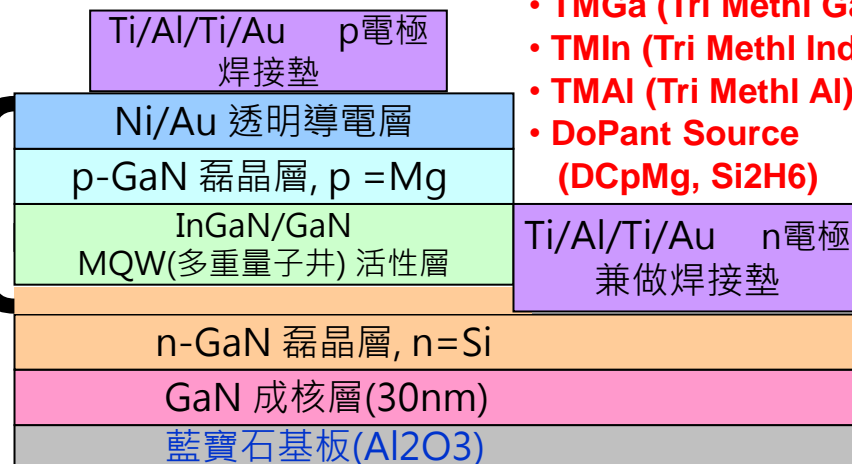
Ti/Al/Ti/Au p電極 焊接墊

• TMGa (Tri Methl G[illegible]
• TMIn (Tri Methl Ind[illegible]
• TMAl (Tri Methl Al)
• DoPant Source (DCpMg, Si2H6)

Ni/Au 透明導電層

p-GaN 磊晶層, p =Mg

InGaN/GaN MQW(多重量子井) 活性層

Ti/Al/Ti/Au n電極 兼做焊接墊

n-GaN 磊晶層, n=Si

GaN 成核層(30nm)

藍寶石基板(Al2O3)